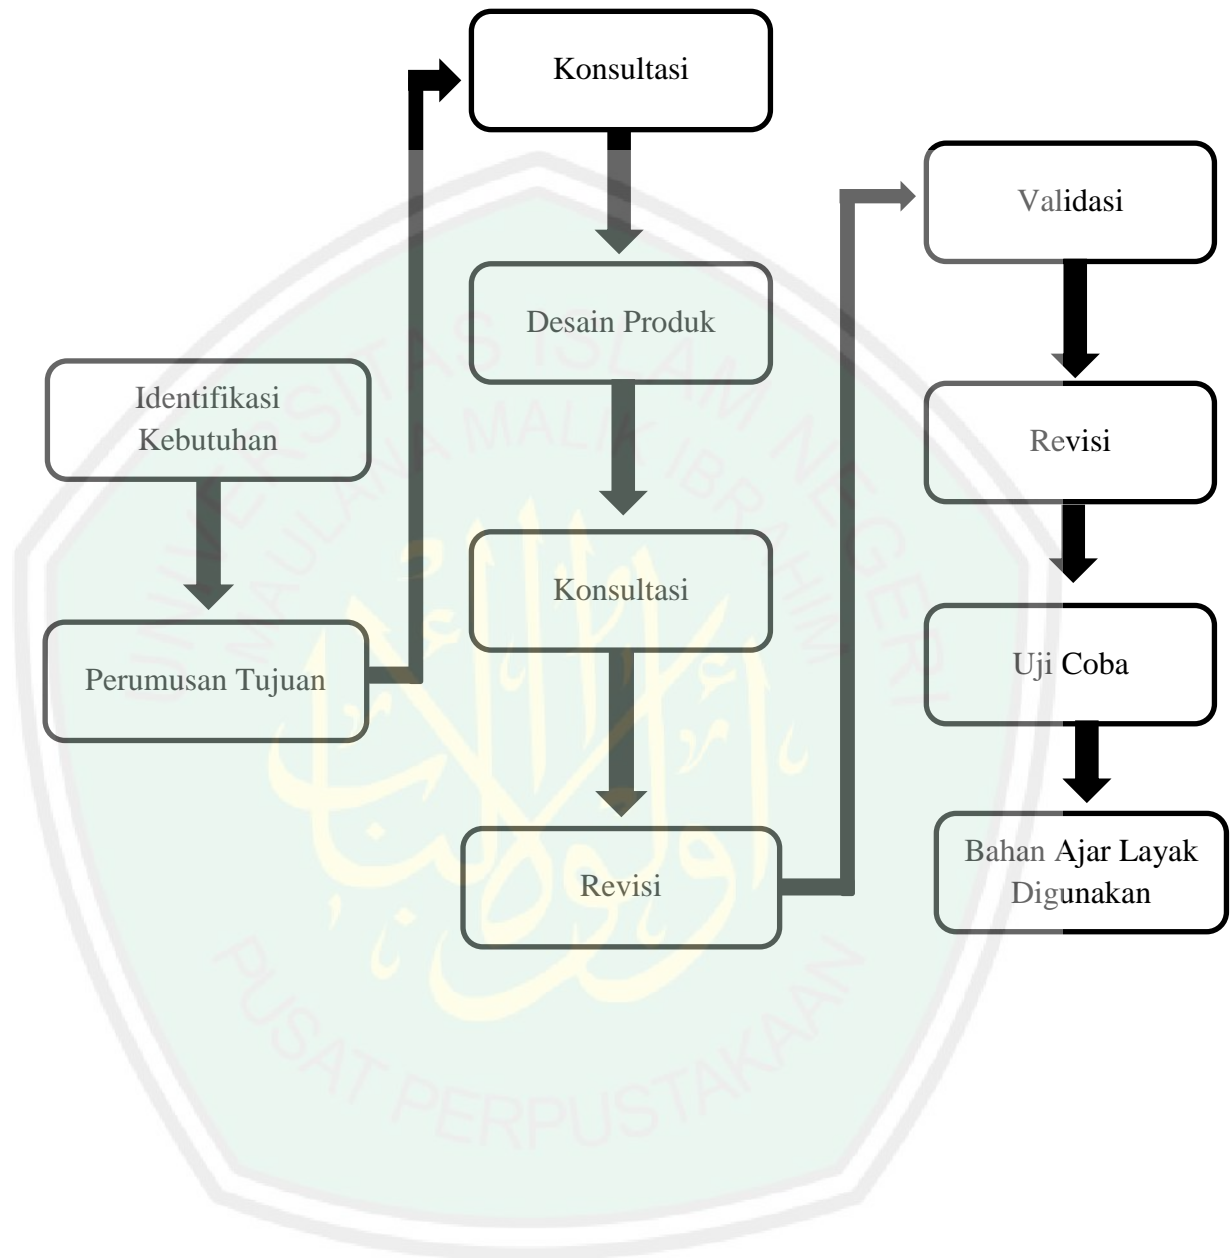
Identifikasi Kebutuhan

Perumusan Tujuan

Konsultasi

Desain Produk

Konsultasi

Revisi

Validasi

Revisi

Uji Coba

Bahan Ajar Layak Digunakan

UNIVERSITAS ISLAM NEGERI MAULANA MALIK IBRAHIM

PUSAT PERPUSTAKAAN